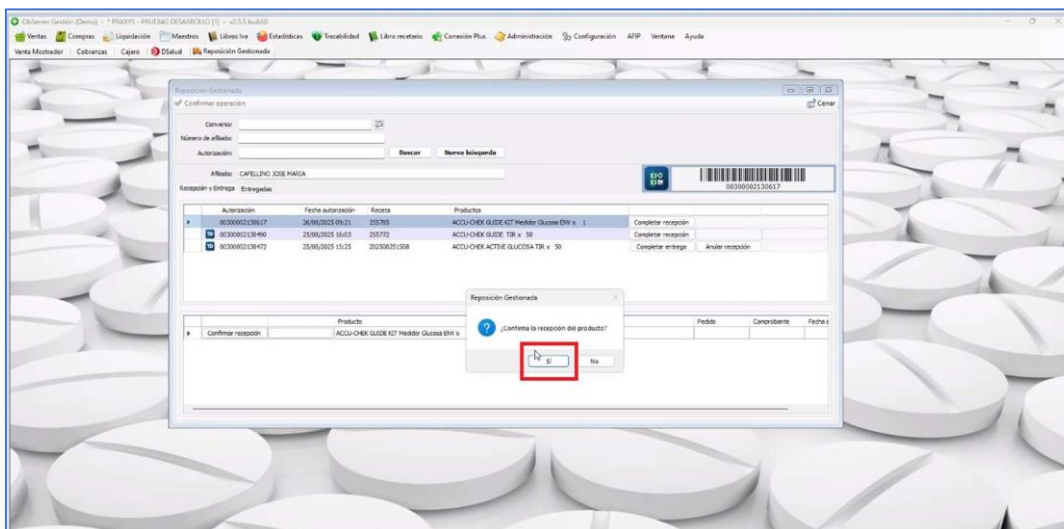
Obsimer Gestión (Demo) - * PRAXYS - PRUEBAS DESARROLLO [1] - v2.5.5 build0

Ventas Compras Liquidación Maestros Libros Iva Estadísticas Trazabilidad Libro recetario Conexión Plus Administración Configuración AFIP Ventana Ayuda

Venta Mostrador Cobranzas Cajero DSalud Reposición Gestionada

Reposición Gestionada

Confirmar operación

Cerrar

Convenio:

Número de afiliado:

Autorización:

Buscar

Nueva búsqueda

Afiliado: CAPELLINO JOSE MARIA

00300002130617

Recepción y Entrega Entregadas

| Autorización | Fecha autorización | Receta | Productos | | |
|---|---|---|---|---|---|
| 00300002130617 | 26/08/2025 09:21 | 255765 | ACCU-CHEK GUIDE KIT Medidor Glucosa ENV x 1 | Completar recepción | |
| 00300002130490 | 25/08/2025 16:03 | 255772 | ACCU-CHEK GUIDE TIR x 50 | Completar recepción | |
| 00300002130472 | 25/08/2025 15:25 | 202508251508 | ACCU-CHEK ACTIVE GLUCOSA TIR x 50 | Completar entrega | Anular recepción |

| | Producto | | Pedido | Comprobante | Fecha |
|---|---|---|---|---|---|
| Confirmar recepción | ACCU-CHEK GUIDE KIT Medidor Glucosa ENV x | | | | |

Reposición Gestionada

¿Confirma la recepcion del producto?

Sí

No